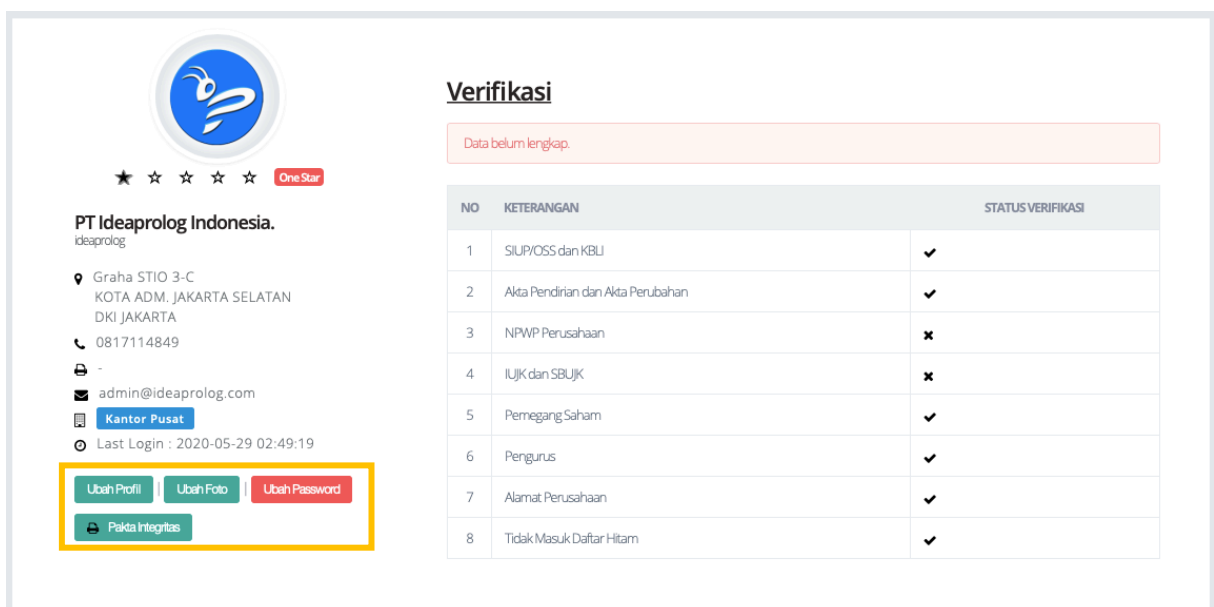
★ ☆ ☆ ☆ ☆ One Star

PT Ideaprolog Indonesia.
ideaprolog

Graha STIO 3-C
KOTA ADM. JAKARTA SELATAN
DKI JAKARTA

0817114849

-

admin@ideaprolog.com

Kantor Pusat

Last Login : 2020-05-29 02:49:19

Ubah Profil | Ubah Foto | Ubah Password

Pakta Integritas

Verifikasi

Data belum lengkap.

| NO | KETERANGAN | STATUS VERIFIKASI |
|---|---|---|
| 1 | SIUP/OSS dan KBLI | ✔ |
| 2 | Akta Pendirian dan Akta Perubahan | ✔ |
| 3 | NPWP Perusahaan | ✖ |
| 4 | IUJK dan SBUJK | ✖ |
| 5 | Pemegang Saham | ✔ |
| 6 | Pengurus | ✔ |
| 7 | Alamat Perusahaan | ✔ |
| 8 | Tidak Masuk Daftar Hitam | ✔ |